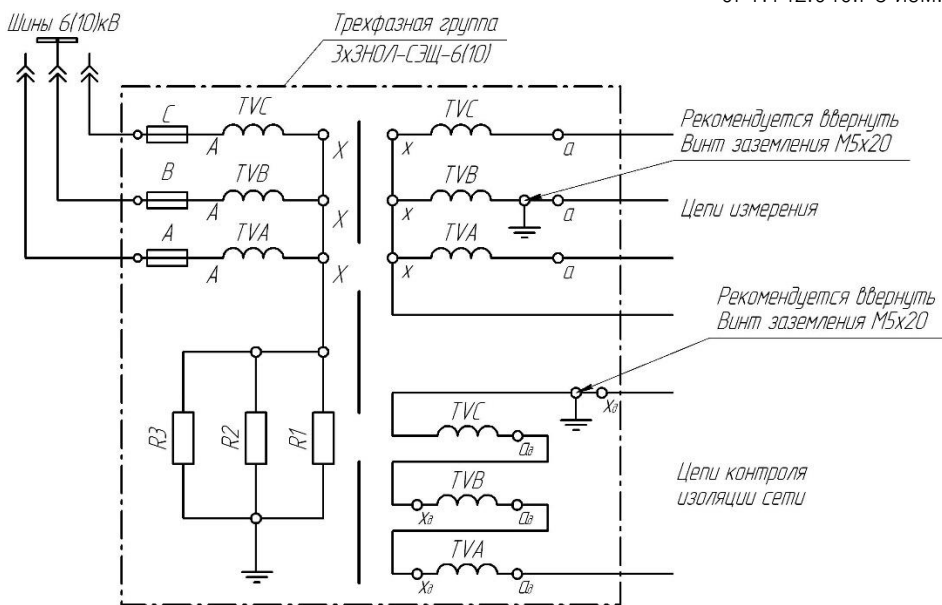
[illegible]

Шины 6(10)кВ

Трехфазная группа
3хЗНОЛ-СЭЩ-6(10)

C
TVC
A
X
TVC
x
a

Рекомендуется ввернуть
Винт заземления М5х20

B
TVB
A
X
TVB
x
a

Цепи измерения

A
TVA
A
X
TVA
x
a

Рекомендуется ввернуть
Винт заземления М5х20

R3
R2
R1

TVC
$x_д$
$a_д$

TVB
$x_д$
$a_д$

Цепи контроля
изоляции сети

TVA
$x_д$
$a_д$